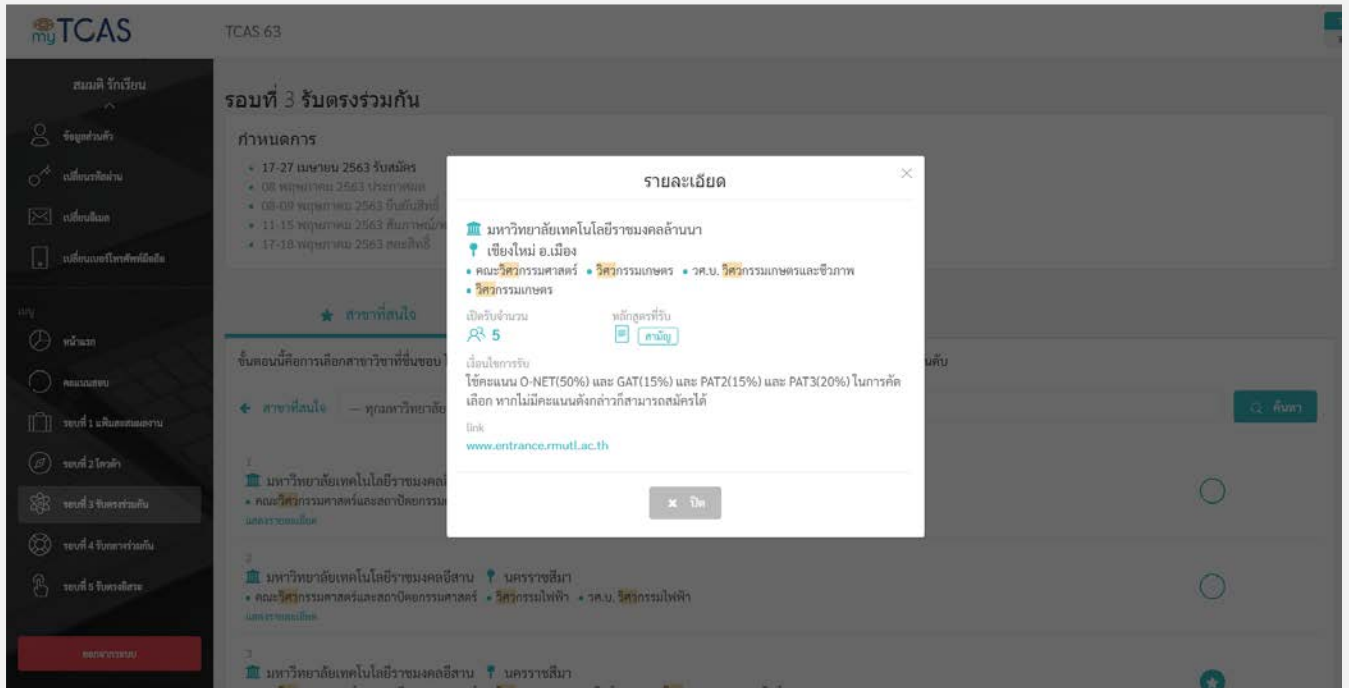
myTCAS

TCAS 63

สมมติ รักเรียน

ข้อมูลส่วนตัว

เปลี่ยนรหัสผ่าน

เปลี่ยนอีเมล

เปลี่ยนเบอร์โทรศัพท์มือถือ

เมนู

หน้าแรก

คะแนนสอบ

รอบที่ 1 แฟ้มสะสมผลงาน

รอบที่ 2 โควตา

รอบที่ 3 รับตรงร่วมกัน

รอบที่ 4 รับกลางร่วมกัน

รอบที่ 5 รับตรงอิสระ

ออกจากระบบ

รอบที่ 3 รับตรงร่วมกัน

กำหนดการ

• 17-27 เมษายน 2563 รับสมัคร
• 08 พฤษภาคม 2563 ประกาศผล
• 08-09 พฤษภาคม 2563 ยืนยันสิทธิ์
• 11-15 พฤษภาคม 2563 สละสิทธิ์
• 17-18 พฤษภาคม 2563 สละสิทธิ์

★ สาขาที่สนใจ

ขั้นตอนนี้คือการเลือกสาขาวิชาที่ชื่นชอบ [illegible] ดับ

← สาขาที่สนใจ — ทุกมหาวิทยาลัย

ค้นหา

1
มหาวิทยาลัยเทคโนโลยีราชมงคล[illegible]
• คณะวิศวกรรมศาสตร์และสถาปัตยกรรม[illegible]
แสดงรายละเอียด

2
มหาวิทยาลัยเทคโนโลยีราชมงคลอีสาน นครราชสีมา
• คณะวิศวกรรมศาสตร์และสถาปัตยกรรมศาสตร์ • วิศวกรรมไฟฟ้า • วศ.บ. วิศวกรรมไฟฟ้า
แสดงรายละเอียด

3
มหาวิทยาลัยเทคโนโลยีราชมงคลอีสาน นครราชสีมา

รายละเอียด

มหาวิทยาลัยเทคโนโลยีราชมงคลล้านนา
เชียงใหม่ อ.เมือง
• คณะวิศวกรรมศาสตร์ • วิศวกรรมเกษตร • วศ.บ. วิศวกรรมเกษตรและชีวภาพ
• วิศวกรรมเกษตร

เปิดรับจำนวน
5

หลักสูตรที่รับ
สามัญ

เงื่อนไขการรับ
ใช้คะแนน O-NET(50%) และ GAT(15%) และ PAT2(15%) และ PAT3(20%) ในการคัดเลือก หากไม่มีคะแนนดังกล่าวก็สามารถสมัครได้

link
www.entrance.rmutl.ac.th

× ปิด